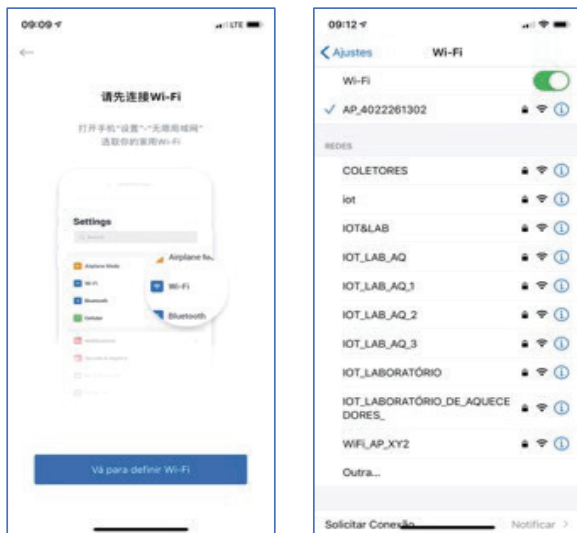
09:09

←

请先连接Wi-Fi

打开手机"设置"-"无限局域网" 选取你的家用Wi-Fi

Settings

Search

Airplane Mode

Wi-Fi

Bluetooth

Cellular

Airplane Mo

Wi-Fi

Bluetooth

Vá para definir Wi-Fi

09:12

< Ajustes Wi-Fi

Wi-Fi

✓ AP_4022261302

REDES

COLETORES

iot

IOT&LAB

IOT_LAB_AQ

IOT_LAB_AQ_1

IOT_LAB_AQ_2

IOT_LAB_AQ_3

IOT_LABORATÓRIO

IOT_LABORATÓRIO_DE_AQUECEDORES_

WIFI_AP_XY2

Outra...

Solicitar Conexão Notificar >